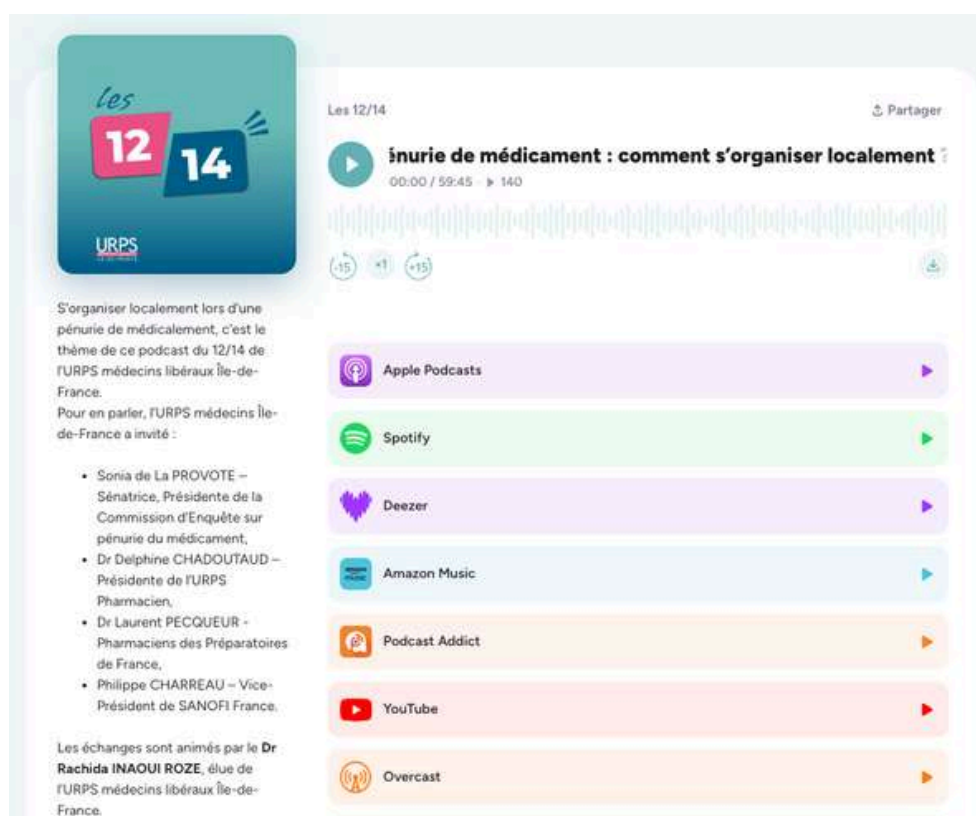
les 12 14

URPS

Les 12/14

Partager

énurie de médicament : comment s'organiser localement

00:00 / 59:45 ▶ 140

-15 ×1 +15

S'organiser localement lors d'une pénurie de médicalement, c'est le thème de ce podcast du 12/14 de l'URPS médecins libéraux Île-de-France.
Pour en parler, l'URPS médecins Île-de-France a invité :

- Sonia de La PROVOTE – Sénatrice, Présidente de la Commission d'Enquête sur pénurie du médicament,
- Dr Delphine CHADOUTAUD – Présidente de l'URPS Pharmacien,
- Dr Laurent PECQUEUR - Pharmaciens des Préparatoires de France,
- Philippe CHARREAU – Vice-Président de SANOFI France.

Les échanges sont animés par le **Dr Rachida INAOUI ROZE**, élue de l'URPS médecins libéraux Île-de-France.

Apple Podcasts

Spotify

Deezer

Amazon Music

Podcast Addict

YouTube

Overcast